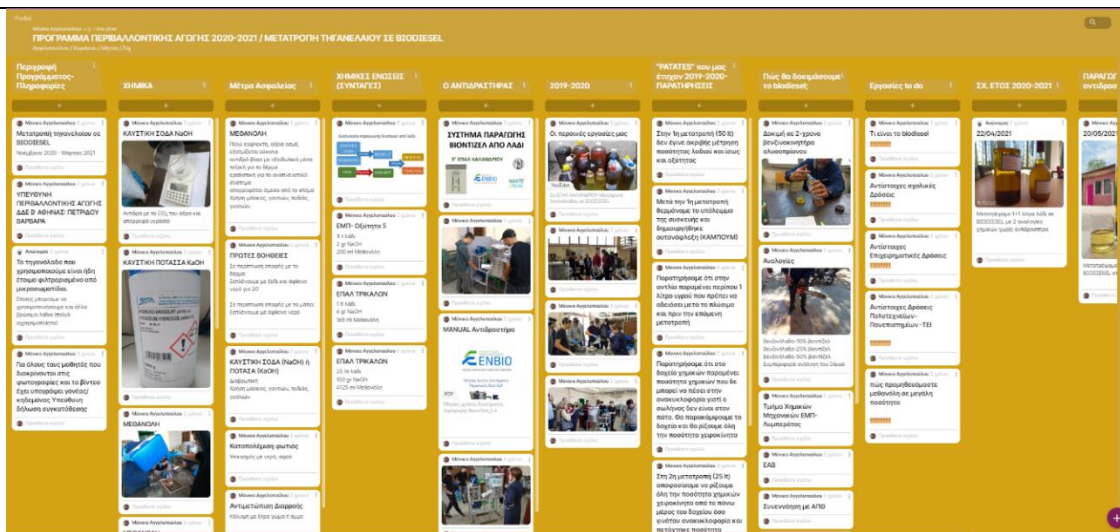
Padlet

ΠΡΟΓΡΑΜΜΑ ΠΕΡΙΒΑΛΛΟΝΤΙΚΗΣ ΑΓΩΓΗΣ 2020-2021 / ΜΕΤΑΤΡΟΠΗ ΤΗΓΑΝΕΛΑΙΟΥ ΣΕ BIODIESEL

Περιγραφή Προγράμματος-Πληροφορίες

Μετατροπή τηγανελαίου σε BIODIESEL
Νοέμβριος 2020 - Μάρτιος 2021

ΥΠΕΥΘΥΝΗ ΠΕΡΙΒΑΛΛΟΝΤΙΚΗΣ ΑΓΩΓΗΣ ΔΔΕ Β' ΑΘΗΝΑΣ: ΠΕΤΡΙΔΟΥ ΒΑΡΒΑΡΑ

Το τηγανέλαιο που χρησιμοποιούμε είναι ήδη έτοιμο φιλτραρισμένο από μικροσωματίδια.

Για όλους τους μαθητές που διακρίνονται στις φωτογραφίες και τα βίντεο έχει υπογράψει γονέας/κηδεμόνας Υπεύθυνη δήλωση συγκατάθεσης

ΧΗΜΙΚΑ

ΚΑΥΣΤΙΚΗ ΣΟΔΑ NaOH

ΚΑΥΣΤΙΚΗ ΠΟΤΑΣΑ KaOH

ΜΕΘΑΝΟΛΗ

Μέτρα Ασφαλείας

ΜΕΘΑΝΟΛΗ

ΠΡΩΤΕΣ ΒΟΗΘΕΙΕΣ

ΚΑΥΣΤΙΚΗ ΣΟΔΑ (NaOH) ή ΠΟΤΑΣΑ (KaOH)

Κατσαρόλαρμα φωτιάς

Αντιμετώπιση Διαρροής

ΧΗΜΙΚΕΣ ΕΝΩΣΕΙΣ (ΣΥΝΤΑΓΕΣ)

ΕΜΠ- ΟΞΕΙΠΗΤΑ 5

ΕΠΑΛ ΤΡΙΚΑΛΩΝ

ΕΠΑΛ ΤΡΙΚΑΛΩΝ

Ο ΑΝΤΙΔΡΑΣΤΗΡΑΣ

ΣΥΣΤΗΜΑ ΠΑΡΑΓΩΓΗΣ ΒΙΟΝΤΙΖΕΛ ΑΠΟ ΛΑΔΙ

ENBIO

MANUAL Αντιδραστήρα

ENBIO

2019-2020

Οι περσινές εργασίες μας

"PATATES" που μας έτυχαν 2019-2020-ΠΑΡΑΤΗΡΗΣΕΙΣ

Στην 1η μετατροπή (50 lt) δεν έγινε ακριβής μέτρηση ποσότητας λαδιού και ως εκ τούτου...

Μετά την 1η μετατροπή θερμάνουμε το υπόλειμμα της συσκευής και δημιουργήθηκε αυτοανάφλεξη (ΚΑΜΠΟΥΜ)

Παρατηρήσαμε ότι στην αντλία παραμένει περίπου 1 λίτρο υγρού που πρέπει να αδειάσει μετά το πλύσιμο και πριν την επόμενη μετατροπή

Παρατηρήσαμε ότι στο δοχείο χημικών παραμένει ποσότητα χημικών που δε μπορεί να φύγει στην ανακυκλοφορία γιατί ο σωλήνας δεν είναι στον πάτο. Θα παρακάμψουμε το δοχείο και θα ρίξουμε όλη την ποσότητα χειροκίνητα

Στη 2η μετατροπή (25 lt) αποφασίσαμε να ρίξουμε όλη την ποσότητα χημικών χειροκίνητα από το πάνω μέρος του δοχείου...

Πώς θα δοκιμάσουμε το biodiesel;

Δοκιμή σε 2-χρονο βενζινοκινητήρα αλυσοπρίονου

Αναλογίες

Τμήμα Χημικών Μηχανικών ΕΜΠ-Λυμπερόπος

ΕΑΒ

Συνεννόηση με ΑΠΘ

Εργασίες to do

Τι είναι το biodiesel

Αντίστοιχες σχολικές Δράσεις

Αντίστοιχες Επιχειρηματικές Δράσεις

Αντίστοιχες Δράσεις Πολυτεχνείων- Πανεπιστημίων -ΤΕΙ

πώς προμηθευόμαστε μεθανόλη σε μεγάλη ποσότητα

ΣΧ. ΕΤΟΣ 2020-2021

22/04/2021

ΠΑΡΑΓΩΓ αντιδρα

20/05/2021